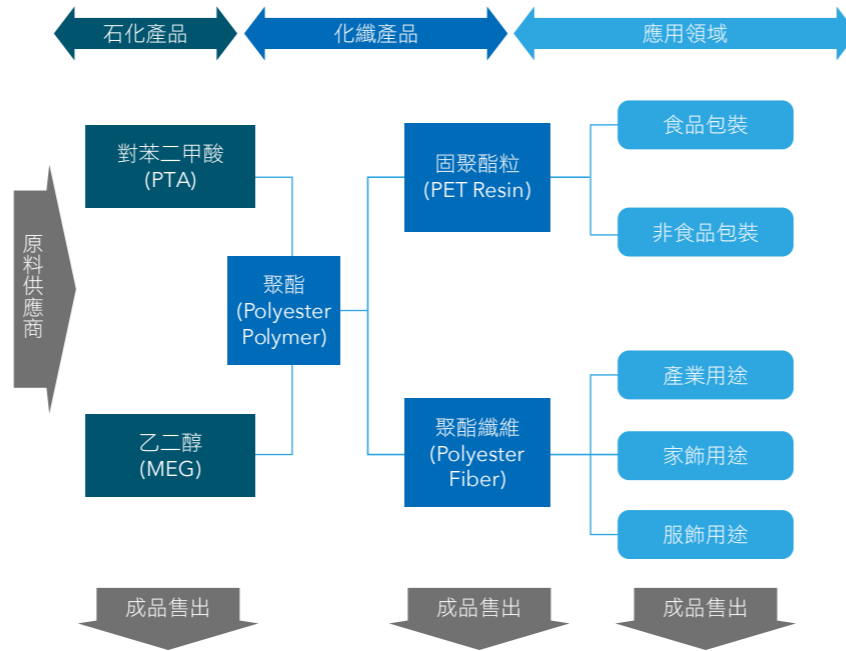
石化產品

化纖產品

應用領域

原料供應商

對苯二甲酸
(PTA)

乙二醇
(MEG)

聚酯
(Polyester Polymer)

固聚酯粒
(PET Resin)

聚酯纖維
(Polyester Fiber)

食品包裝

非食品包裝

產業用途

家飾用途

服飾用途

成品售出

成品售出

成品售出